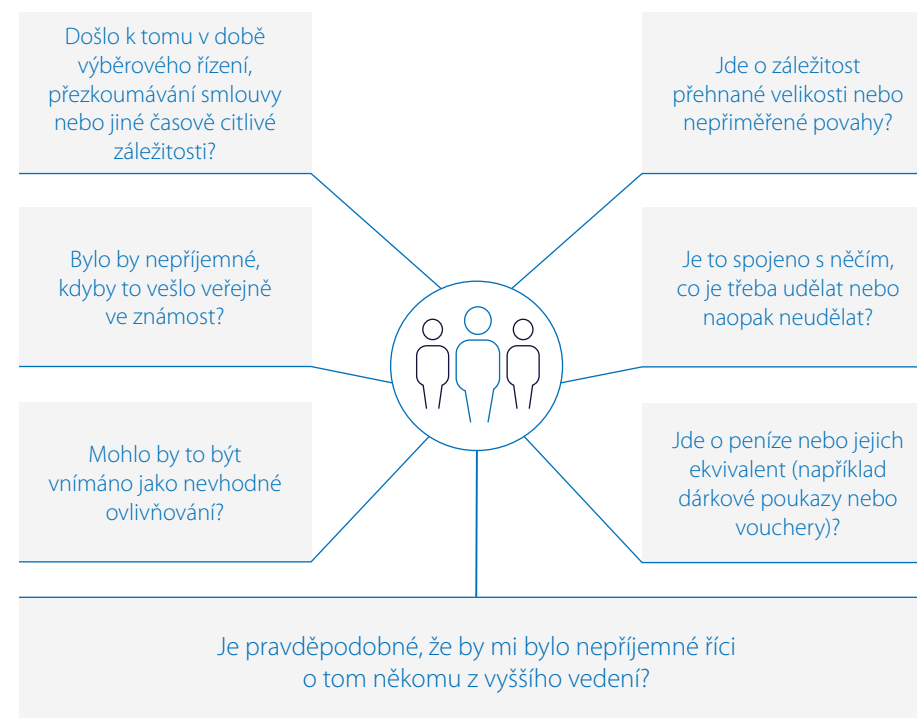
Došlo k tomu v době výběrového řízení, přezkoumávání smlouvy nebo jiné časově citlivé záležitosti?

Jde o záležitost přehnané velikosti nebo nepřiměřené povahy?

Bylo by nepříjemné, kdyby to vešlo veřejně ve známost?

Je to spojeno s něčím, co je třeba udělat nebo naopak neudělat?

Mohlo by to být vnímáno jako nevhodné ovlivňování?

Jde o peníze nebo jejich ekvivalent (například dárkové poukazy nebo vouchery)?

Je pravděpodobné, že by mi bylo nepříjemné říci o tom někomu z vyššího vedení?